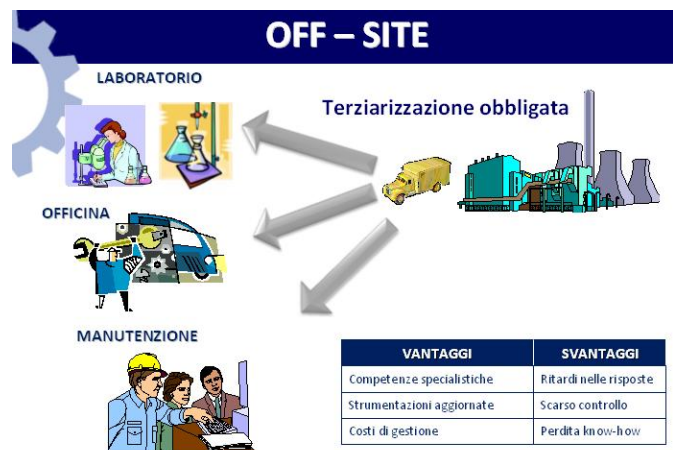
OFF – SITE

LABORATORIO

Terziarizzazione obbligata

OFFICINA

MANUTENZIONE

| VANTAGGI | SVANTAGGI |
|---|---|
| Competenze specialistiche | Ritardi nelle risposte |
| Strumentazioni aggiornate | Scarso controllo |
| Costi di gestione | Perdita know-how |